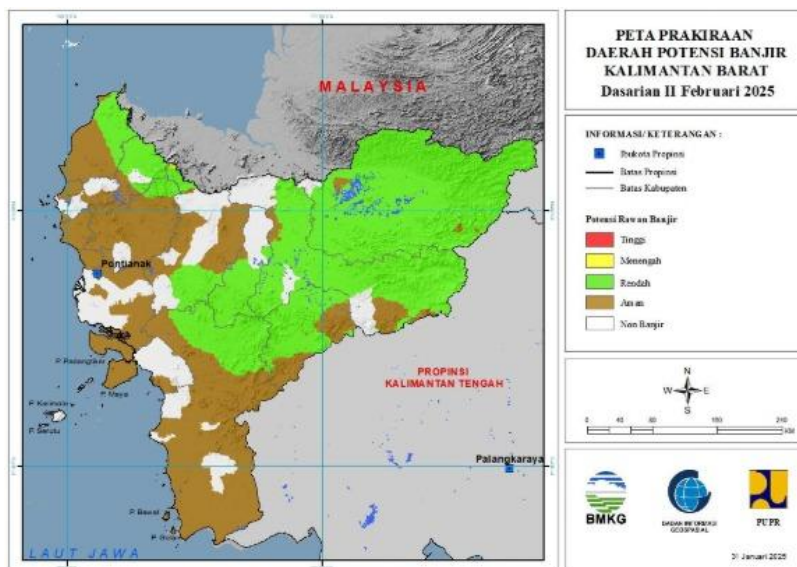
PETA PRAKIRAAN DAERAH POTENSI BANJIR KALIMANTAN BARAT Dasarian II Februari 2025

MALAYSIA

INFORMASI/KETERANGAN :

Ibukota Propinsi
Batas Propinsi
Batas Kabupaten

Potensi Rawan Banjir

Tinggi
Menengah
Rendah
Aman
Non Banjir

Pontianak

P. Padangtikar
P. Maya
P. Karimata
P. Serutu
P. Bawal
P. Bawal

PROPINSI KALIMANTAN TENGAH

Palangkaraya

LAUT JAWA

N
W E
S

0 40 80 160 240 KM

BMKG

BADAN INFORMASI GEOSPASIAL

PUPR

31 Januari 2025